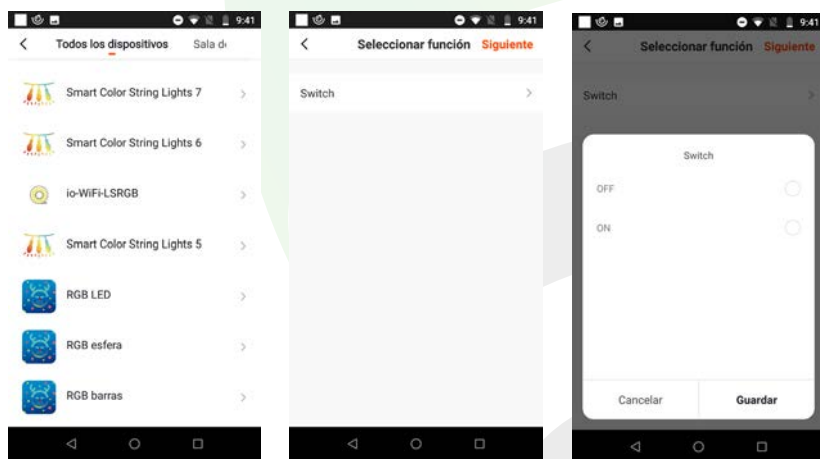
9:41

Todos los dispositivos Sala d

Smart Color String Lights 7

Smart Color String Lights 6

io-WiFi-LSRGB

Smart Color String Lights 5

RGB LED

RGB esfera

RGB barras

9:41

Seleccionar función Siguiente

Switch

9:41

Seleccionar función Siguiente

Switch

Switch

OFF

ON

Cancelar Guardar